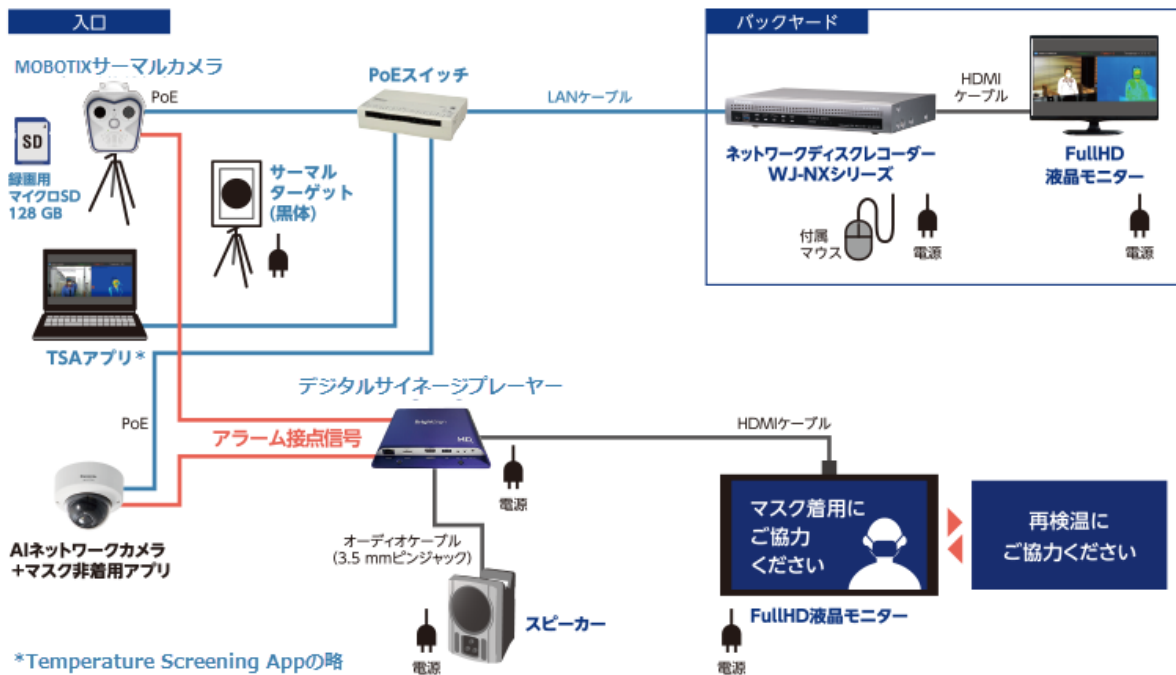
入口

MOBOTIXサーマルカメラ

PoE

SD

録画用
マイクロSD
128 GB

PoEスイッチ

LANケーブル

バックヤード

HDMI
ケーブル

ネットワークディスクレコーダー
WJ-NXシリーズ

FullHD
液晶モニター

サーマル
ターゲット
(黒体)

付属
マウス

電源

電源

TSAアプリ*

デジタルサイネージプレーヤー

PoE

アラーム接点信号

HDMIケーブル

電源

AIネットワークカメラ
+マスク非着用アプリ

オーディオケーブル
(3.5 mmピンジャック)

マスク着用に
ご協力
ください

再検温に
ご協力ください

スピーカー

FullHD液晶モニター

電源

電源

*Temperature Screening Appの略